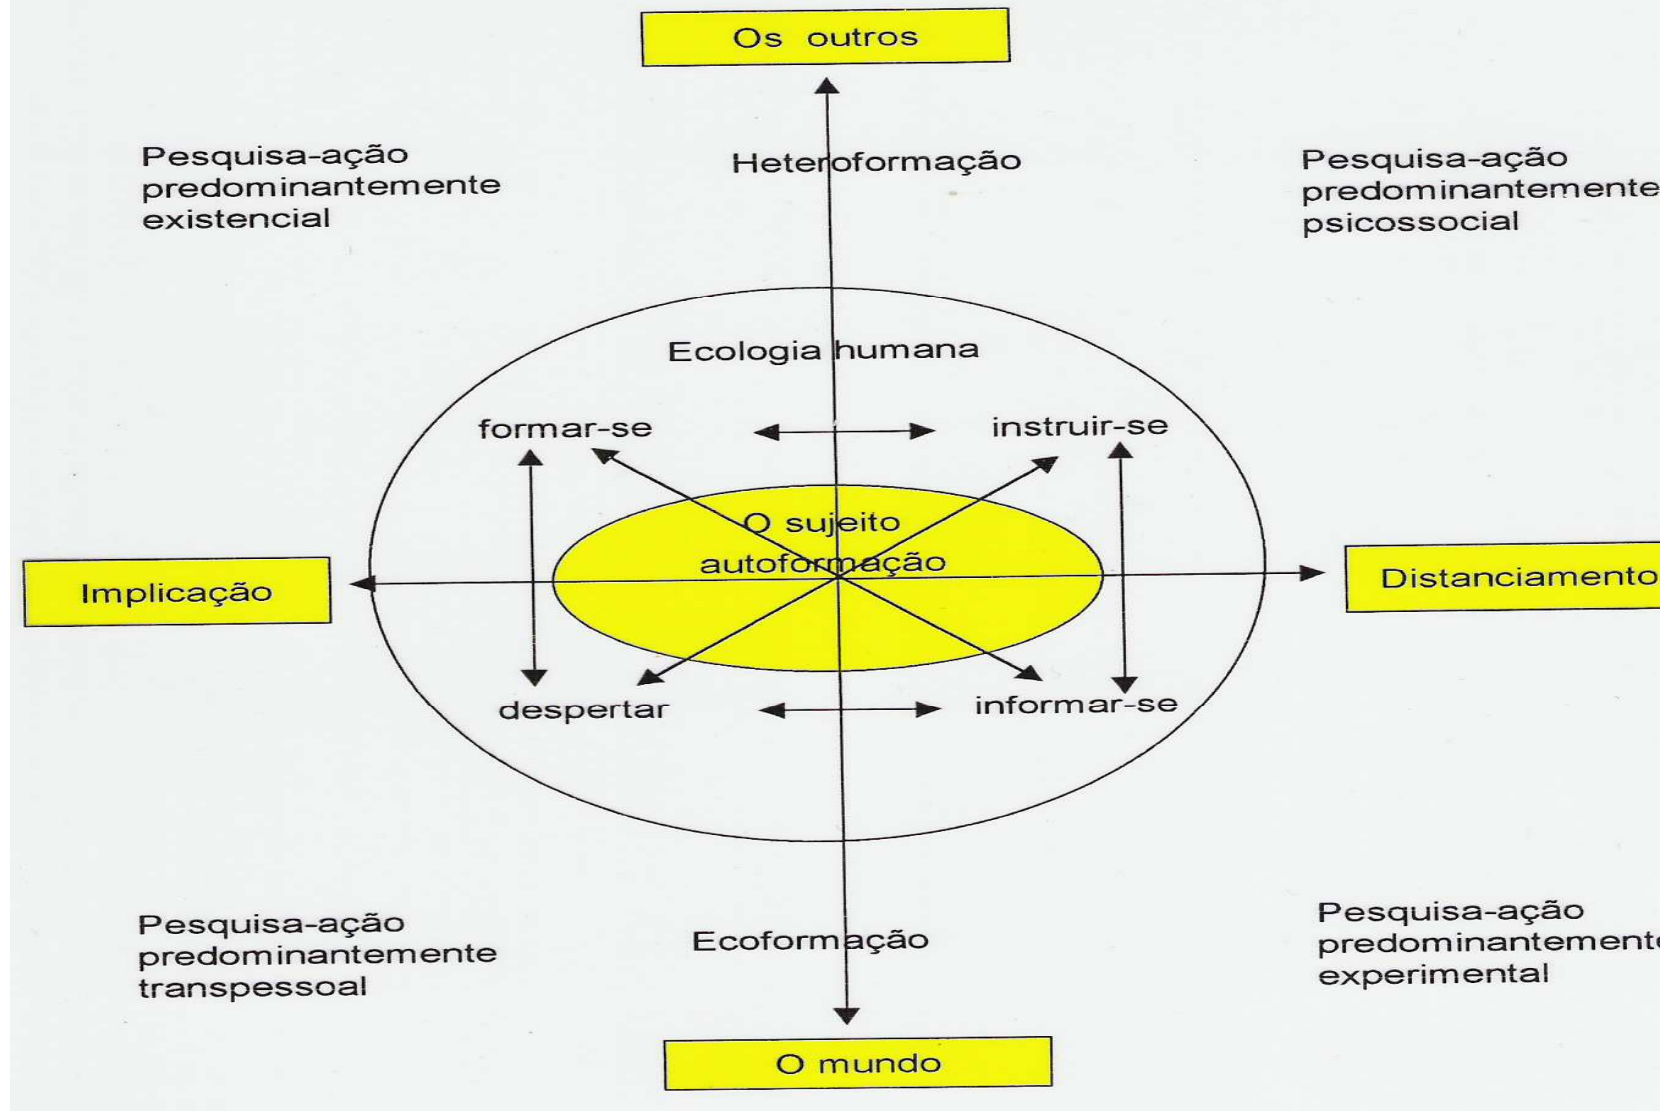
Os outros

Pesquisa-ação predominantemente existencial

Heteroformação

Pesquisa-ação predominantemente psicossocial

Ecologia humana

formar-se

instruir-se

O sujeito
autoformação

Implicação

Distanciamento

despertar

informar-se

Pesquisa-ação predominantemente transpessoal

Ecoformação

Pesquisa-ação predominantement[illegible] experimental

O mundo